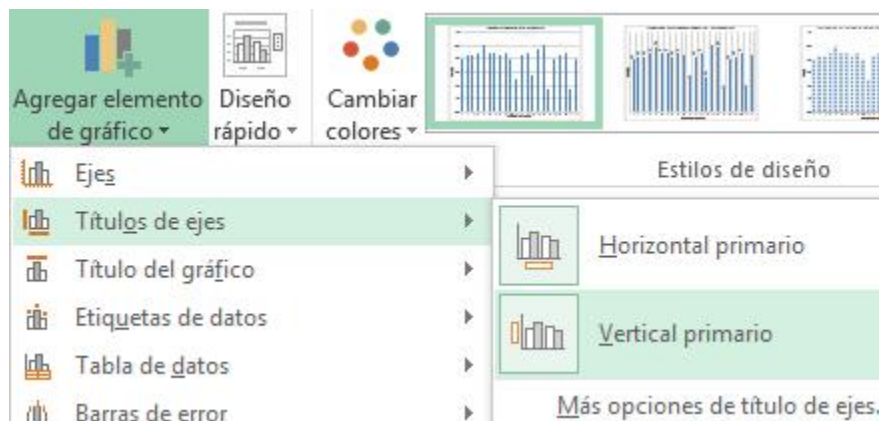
Agregar elemento de gráfico
Diseño rápido
Cambiar colores
Estilos de diseño
Ejes
Títulos de ejes
Título del gráfico
Etiquetas de datos
Tabla de datos
Barras de error
Horizontal primario
Vertical primario
Más opciones de título de ejes.